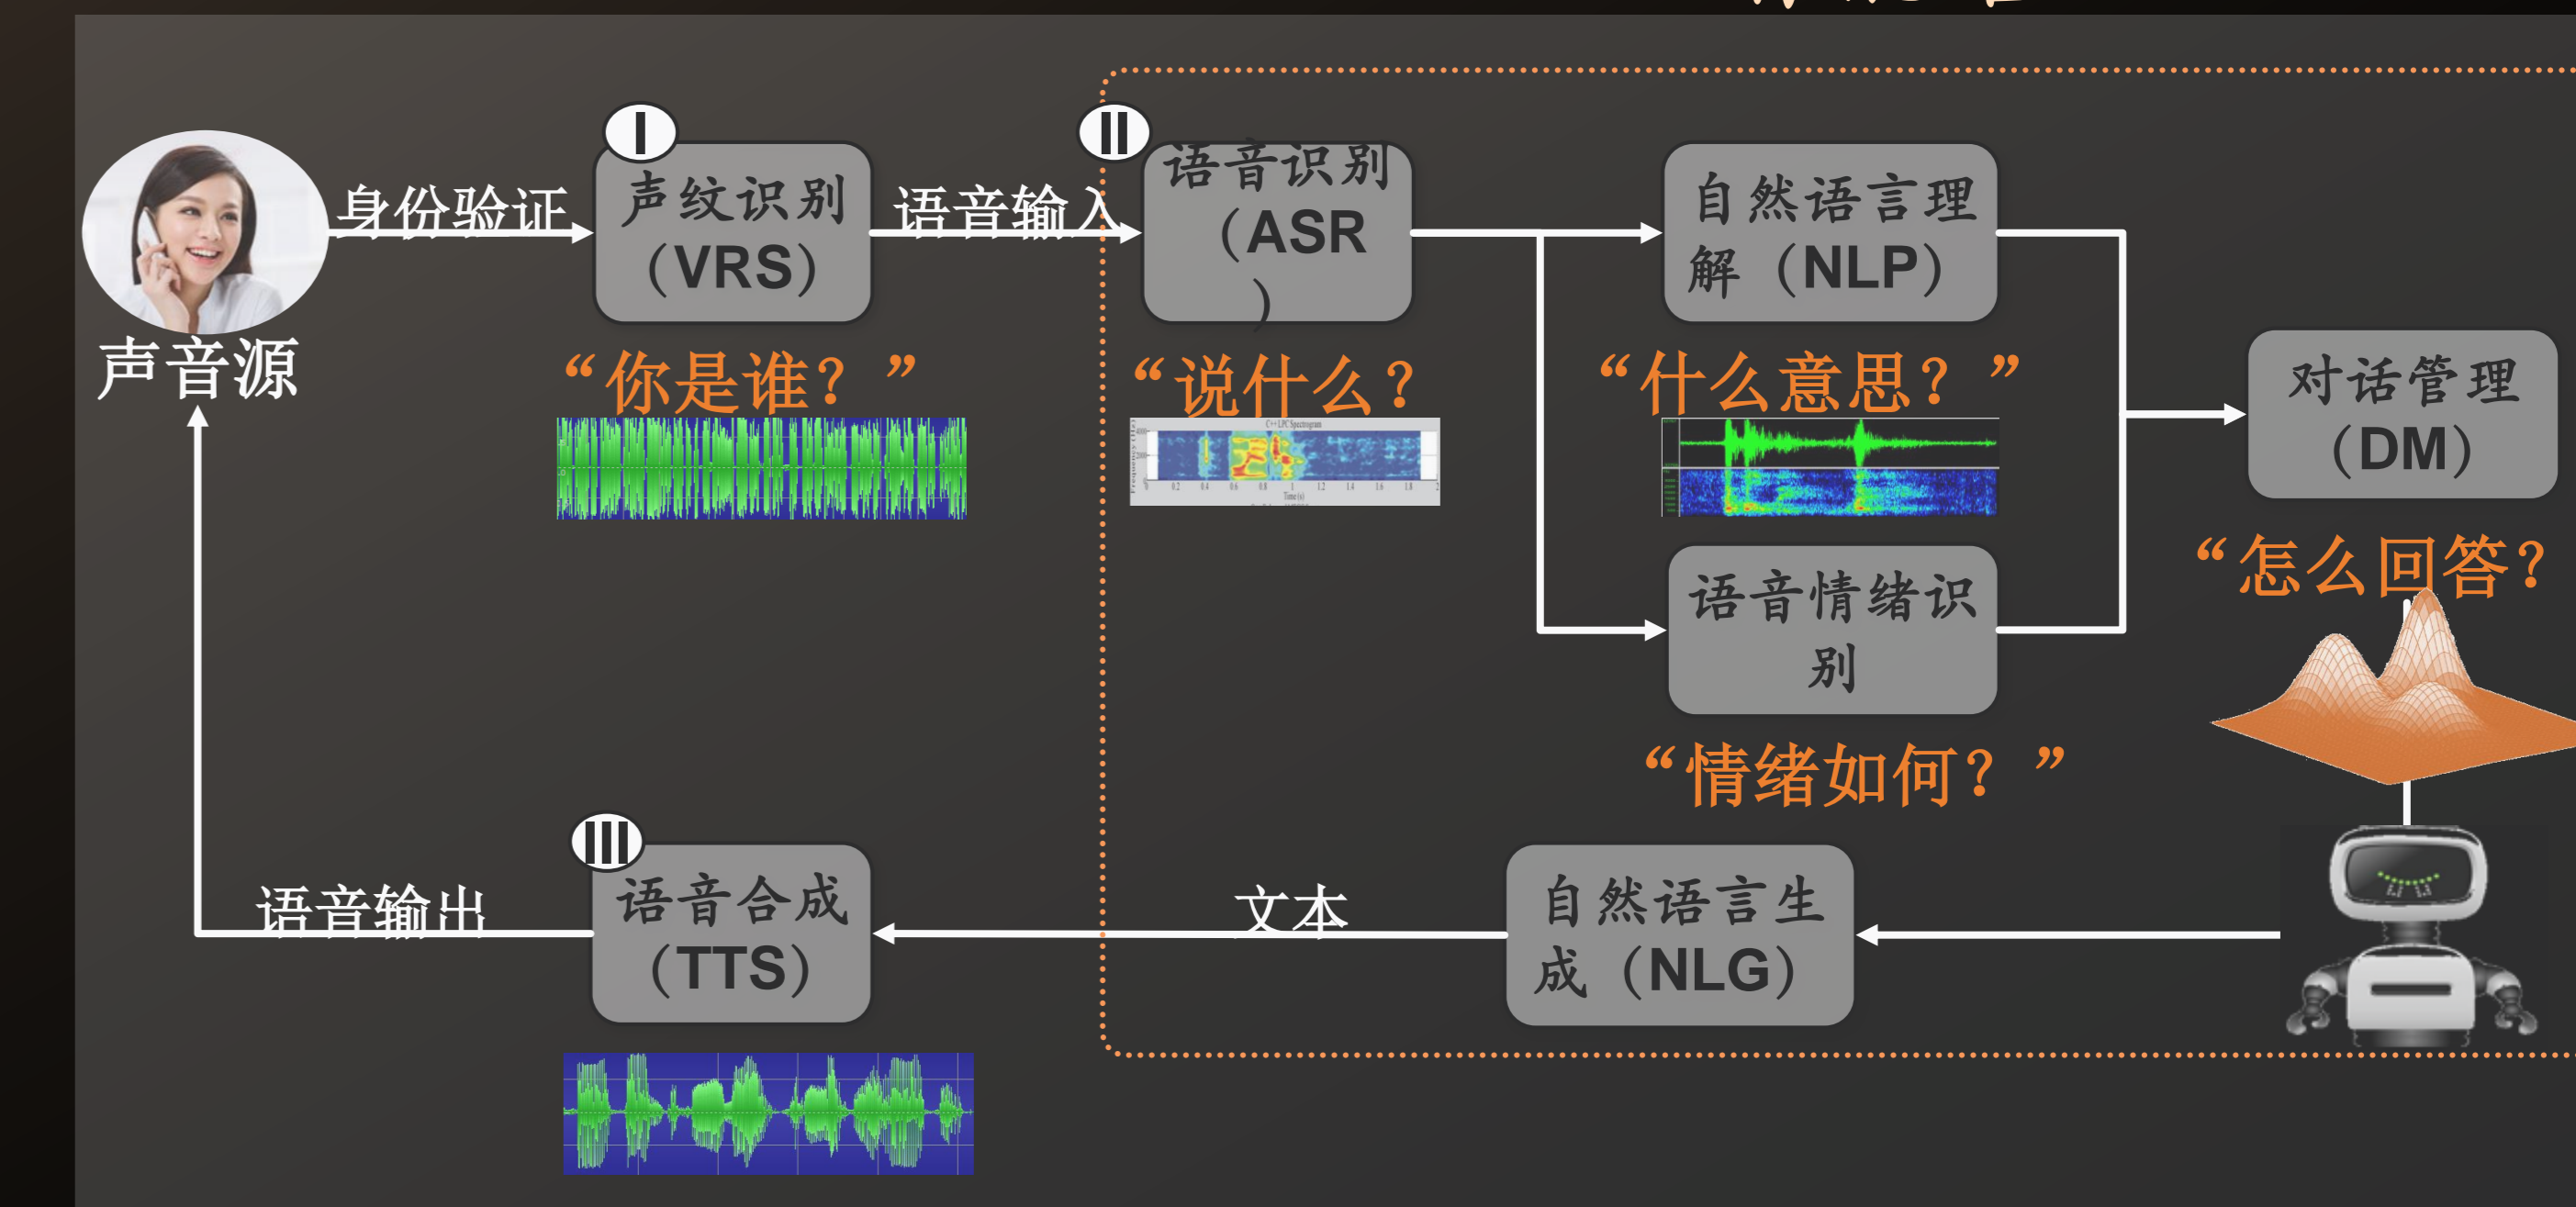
声音源

身份验证

I

声纹识别（VRS）

“你是谁？”

语音输入

II

语音识别（ASR）

“说什么？”

自然语言理解（NLP）

“什么意思？”

语音情绪识别

“情绪如何？”

对话管理（DM）

“怎么回答？

自然语言生成（NLG）

文本

III

语音合成（TTS）

语音输出